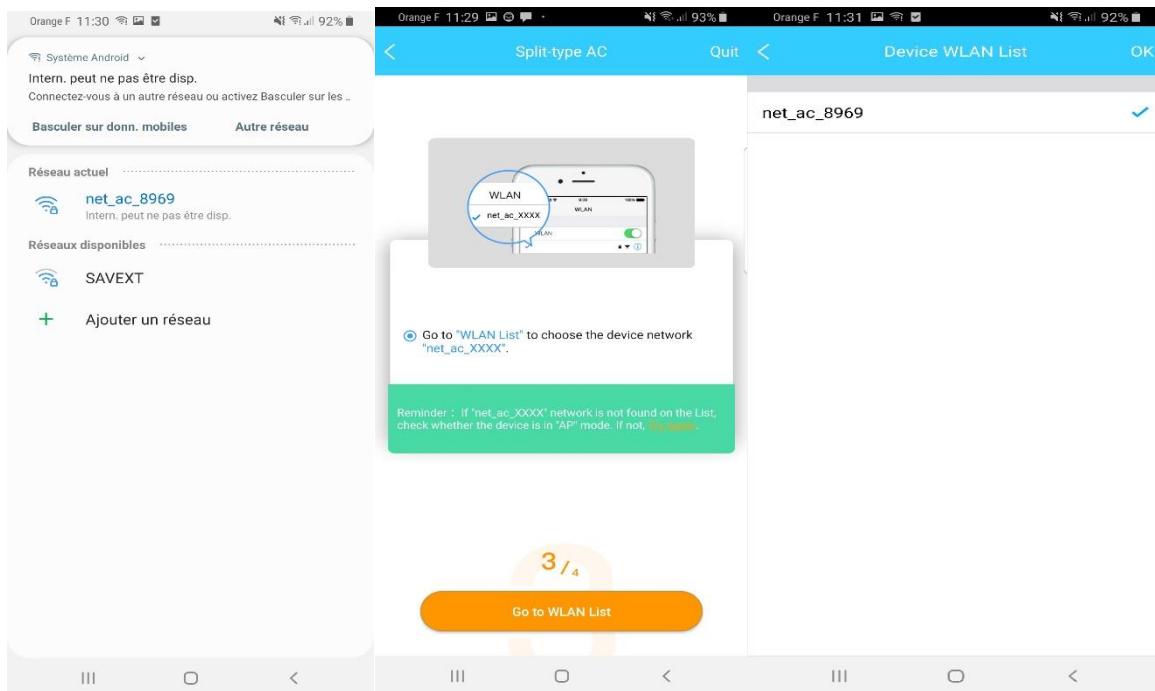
Orange F 11:30 92%

Système Android

Intern. peut ne pas être disp.

Connectez-vous à un autre réseau ou activez Basculer sur les ..

Basculer sur donn. mobiles

Autre réseau

Réseau actuel

net_ac_8969

Intern. peut ne pas être disp.

Réseaux disponibles

SAVEXT

Ajouter un réseau

Orange F 11:29 93%

Split-type AC

Quit

WLAN

net_ac_XXXX

WLAN

WLAN

Go to "WLAN List" to choose the device network "net_ac_XXXX".

Reminder : If "net_ac_XXXX" network is not found on the List, check whether the device is in "AP" mode. If not, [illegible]

3/4

Go to WLAN List

Orange F 11:31 92%

Device WLAN List

OK

net_ac_8969